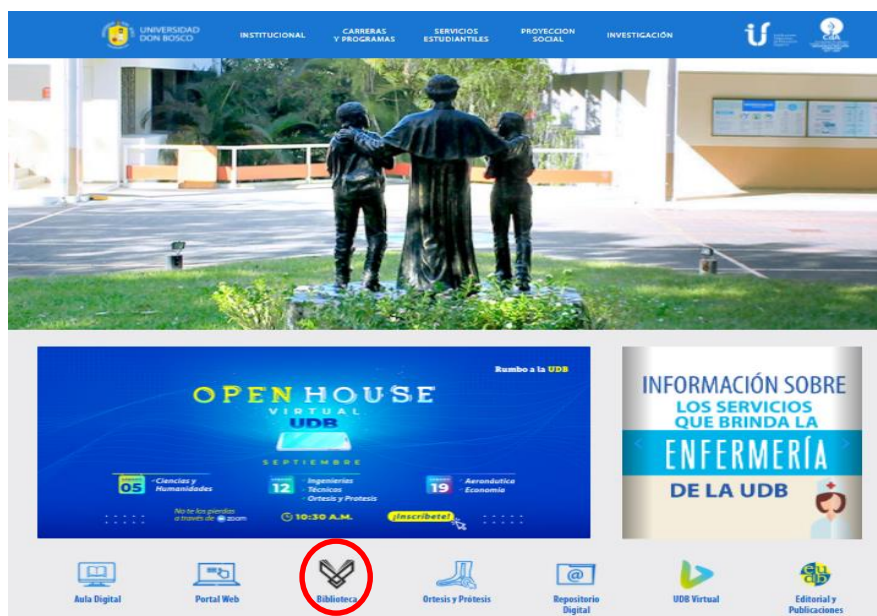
UNIVERSIDAD DON BOSCO

INSTITUCIONAL

CARRERAS Y PROGRAMAS

SERVICIOS ESTUDIANTILES

PROYECCIÓN SOCIAL

INVESTIGACIÓN

Rumbo a la UDB

OPEN HOUSE

VIRTUAL

UDB

SEPTIEMBRE

05 · Ciencias y Humanidades

12 · Ingenierías · Técnicos · Ortesis y Prótesis

19 · Aeronáutica · Economía

No te lo pierdas a través de zoom

10:30 A.M.

¡Inscríbete!

INFORMACIÓN SOBRE LOS SERVICIOS QUE BRINDA LA ENFERMERÍA DE LA UDB

Aula Digital

Portal Web

Biblioteca

Ortesis y Prótesis

Repositorio Digital

UDB Virtual

Editorial y Publicaciones